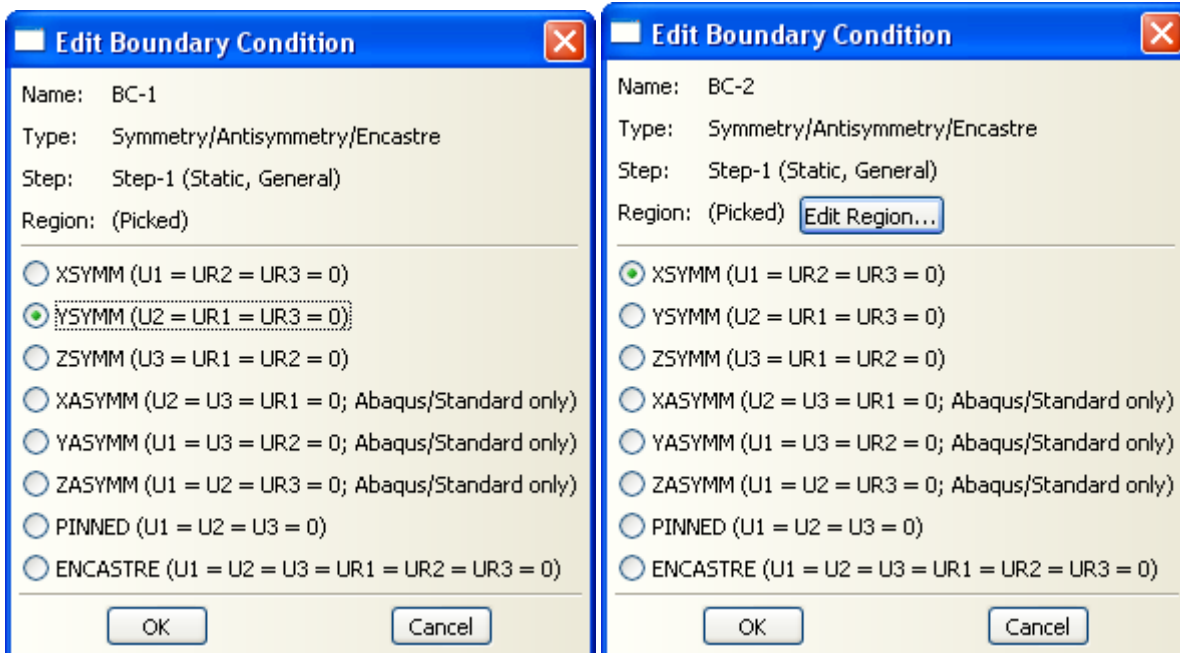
Edit Boundary Condition

Name: BC-1

Type: Symmetry/Antisymmetry/Encastre

Step: Step-1 (Static, General)

Region: (Picked)

XSYMM (U1 = UR2 = UR3 = 0)

YSYMM (U2 = UR1 = UR3 = 0)

ZSYMM (U3 = UR1 = UR2 = 0)

XASYMM (U2 = U3 = UR1 = 0; Abaqus/Standard only)

YASYMM (U1 = U3 = UR2 = 0; Abaqus/Standard only)

ZASYMM (U1 = U2 = UR3 = 0; Abaqus/Standard only)

PINNED (U1 = U2 = U3 = 0)

ENCASTRE (U1 = U2 = U3 = UR1 = UR2 = UR3 = 0)

OK Cancel

Edit Boundary Condition

Name: BC-2

Type: Symmetry/Antisymmetry/Encastre

Step: Step-1 (Static, General)

Region: (Picked) Edit Region...

XSYMM (U1 = UR2 = UR3 = 0)

YSYMM (U2 = UR1 = UR3 = 0)

ZSYMM (U3 = UR1 = UR2 = 0)

XASYMM (U2 = U3 = UR1 = 0; Abaqus/Standard only)

YASYMM (U1 = U3 = UR2 = 0; Abaqus/Standard only)

ZASYMM (U1 = U2 = UR3 = 0; Abaqus/Standard only)

PINNED (U1 = U2 = U3 = 0)

ENCASTRE (U1 = U2 = U3 = UR1 = UR2 = UR3 = 0)

OK Cancel